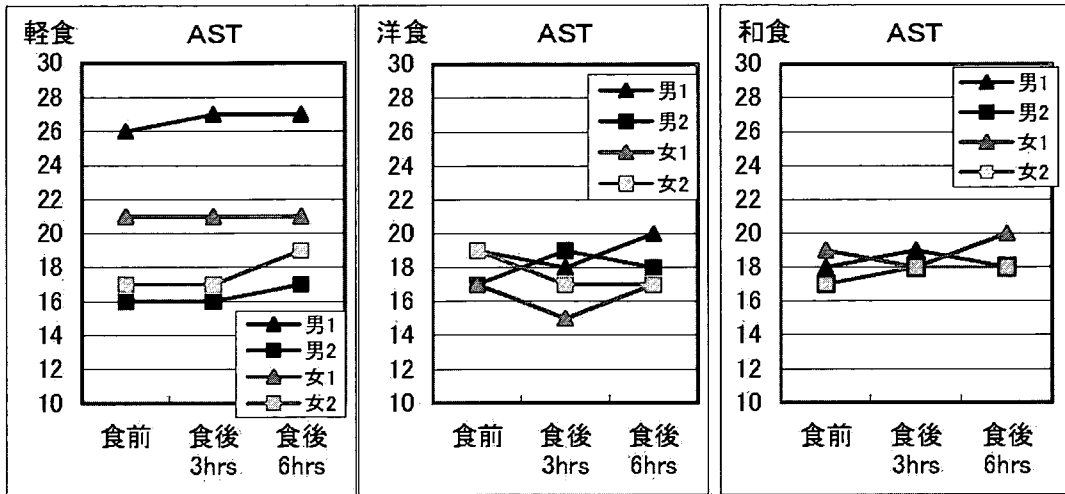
軽食 AST

30
28
26
24
22
20
18
16
14
12
10

男1
男2
女1
女2

食前
食後 3hrs
食後 6hrs

洋食 AST

30
28
26
24
22
20
18
16
14
12
10

男1
男2
女1
女2

食前
食後 3hrs
食後 6hrs

和食 AST

30
28
26
24
22
20
18
16
14
12
10

男1
男2
女1
女2

食前
食後 3hrs
食後 6hrs